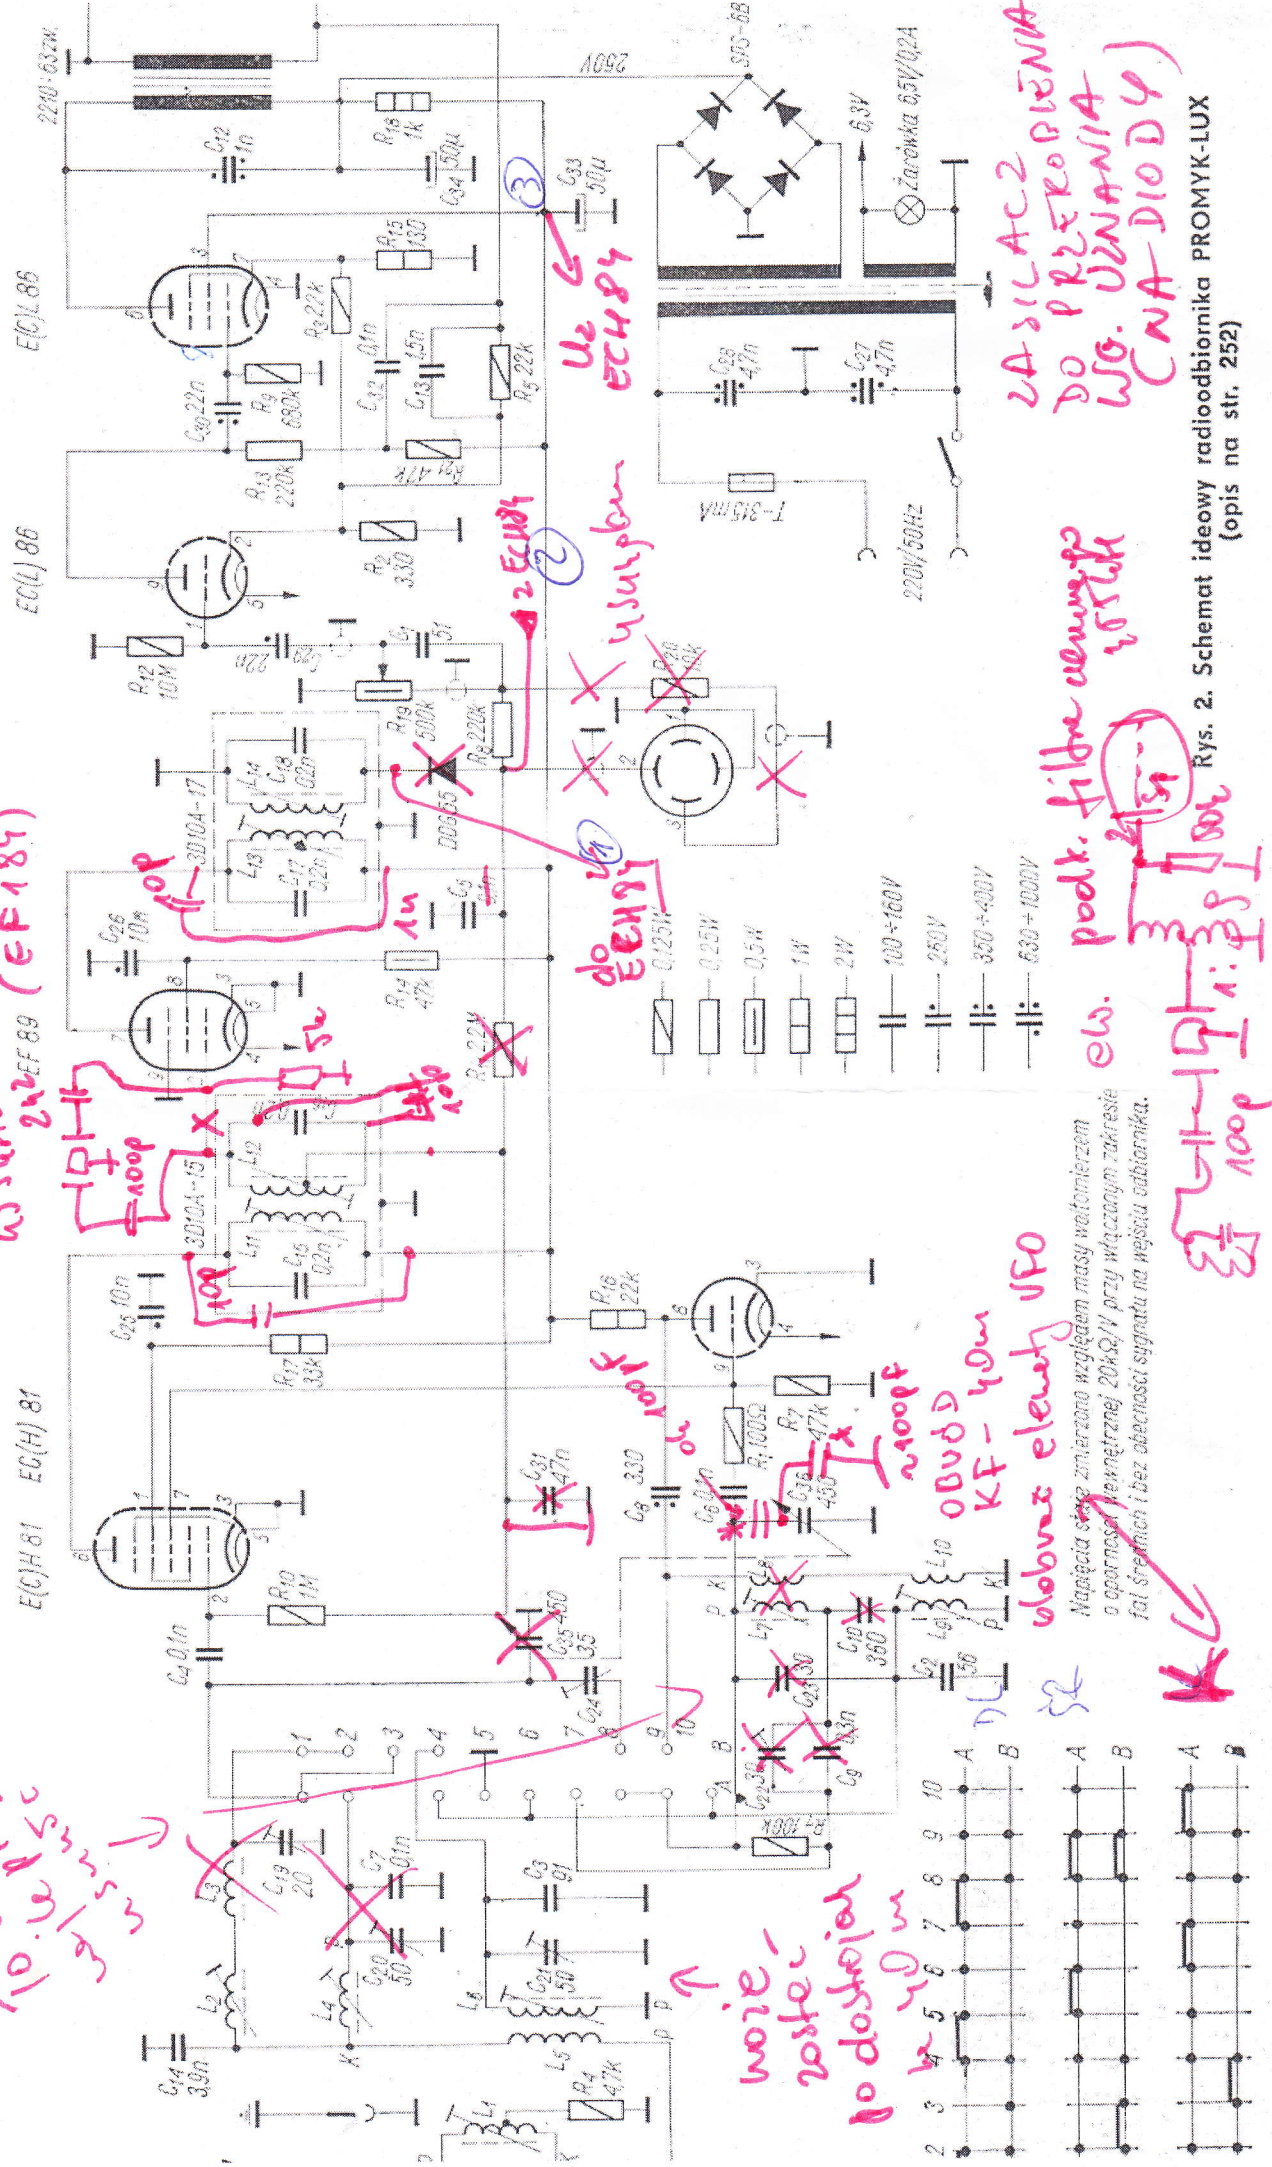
Rys. 2. Schemat ideowy radioodbiornika PROMYK-LUX (opis na str. 252)

Napięcia stałe zmierzono względem masy woltomierzem o oporności wewnętrznej 20kΩ/V przy włączonym zakresie fal średnich i bez obecności sygnału na wejściu odbiornika.

E(C)H 81 EC(H) 81 EF 89 EC(L) 86 E(C)L 86

220 / 63mA 260V SPS-6B Żarówka 6,3V/0,2A 6,3V 220V/50Hz T-315mA

0,125W 0,25W 0,5W 1W 2W 100÷160V 250V 350÷400V 630÷1000V

3D10A-15 3D10A-17 DOG55

A B 1 2 3 4 5 6 7 8 9 10

ZASILACZ DO PRZEROBIENIA WG. UZNANIA (NA DIODY)

Uz do ECH81

2 ECL84 wzmacniacz

do ECH81

ew. podk. filtru ceramicz 455kHz

obwód KF - 40m

obwód elementy VFO

może zostać dostrojony na 40m

(EF 184)

100p 1u 5k 10p 100p 1nF 100p